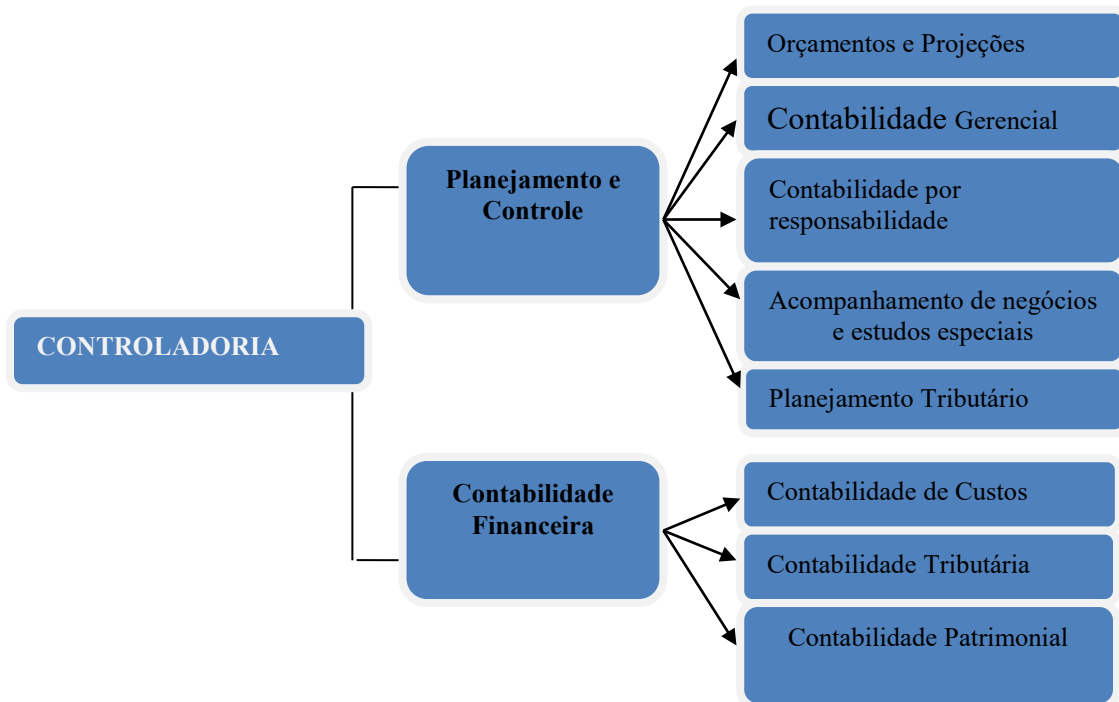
CONTROLADORIA

Planejamento e Controle

Orçamentos e Projeções

Contabilidade Gerencial

Contabilidade por responsabilidade

Acompanhamento de negócios e estudos especiais

Planejamento Tributário

Contabilidade Financeira

Contabilidade de Custos

Contabilidade Tributária

Contabilidade Patrimonial